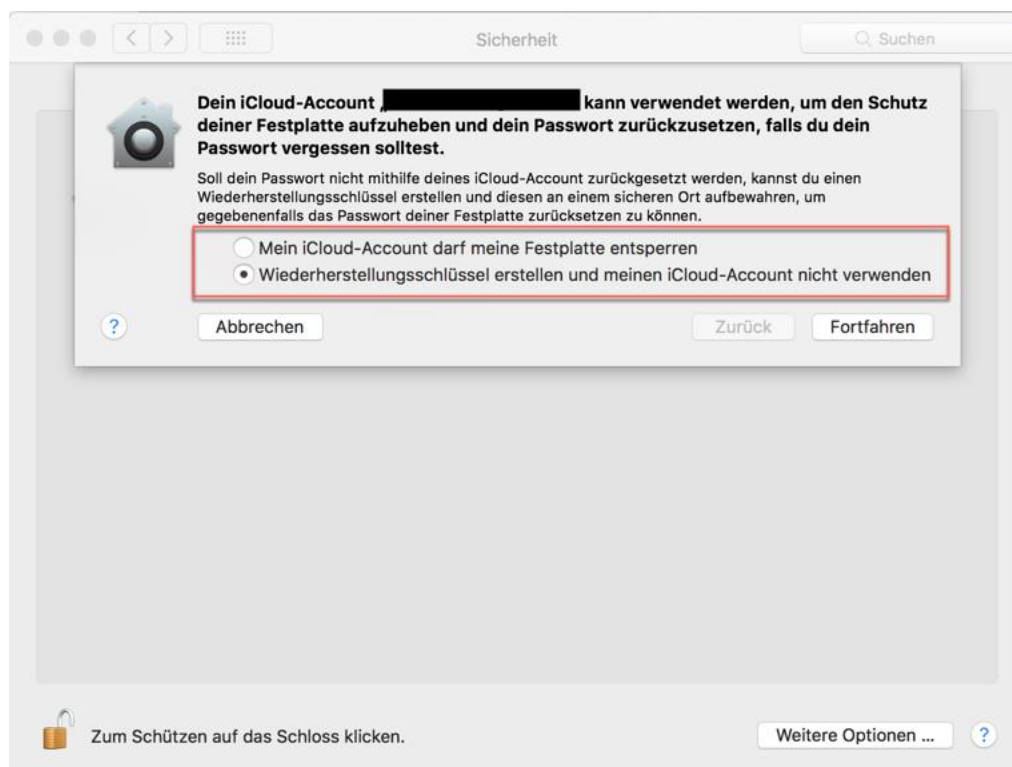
Sicherheit

Suchen

Dein iCloud-Account „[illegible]“ kann verwendet werden, um den Schutz deiner Festplatte aufzuheben und dein Passwort zurückzusetzen, falls du dein Passwort vergessen solltest.

Soll dein Passwort nicht mithilfe deines iCloud-Account zurückgesetzt werden, kannst du einen Wiederherstellungsschlüssel erstellen und diesen an einem sicheren Ort aufbewahren, um gegebenenfalls das Passwort deiner Festplatte zurücksetzen zu können.

Mein iCloud-Account darf meine Festplatte entsperren

Wiederherstellungsschlüssel erstellen und meinen iCloud-Account nicht verwenden

?

Abbrechen

Zurück

Fortfahren

Zum Schützen auf das Schloss klicken.

Weitere Optionen ...

?